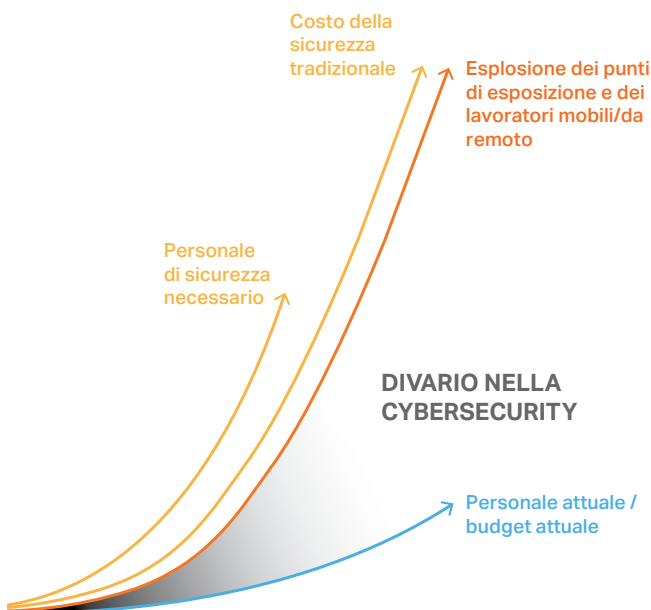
Costo della sicurezza tradizionale

Esplosione dei punti di esposizione e dei lavoratori mobili/da remoto

Personale di sicurezza necessario

DIVARIO NELLA CYBERSECURITY

Personale attuale / budget attuale